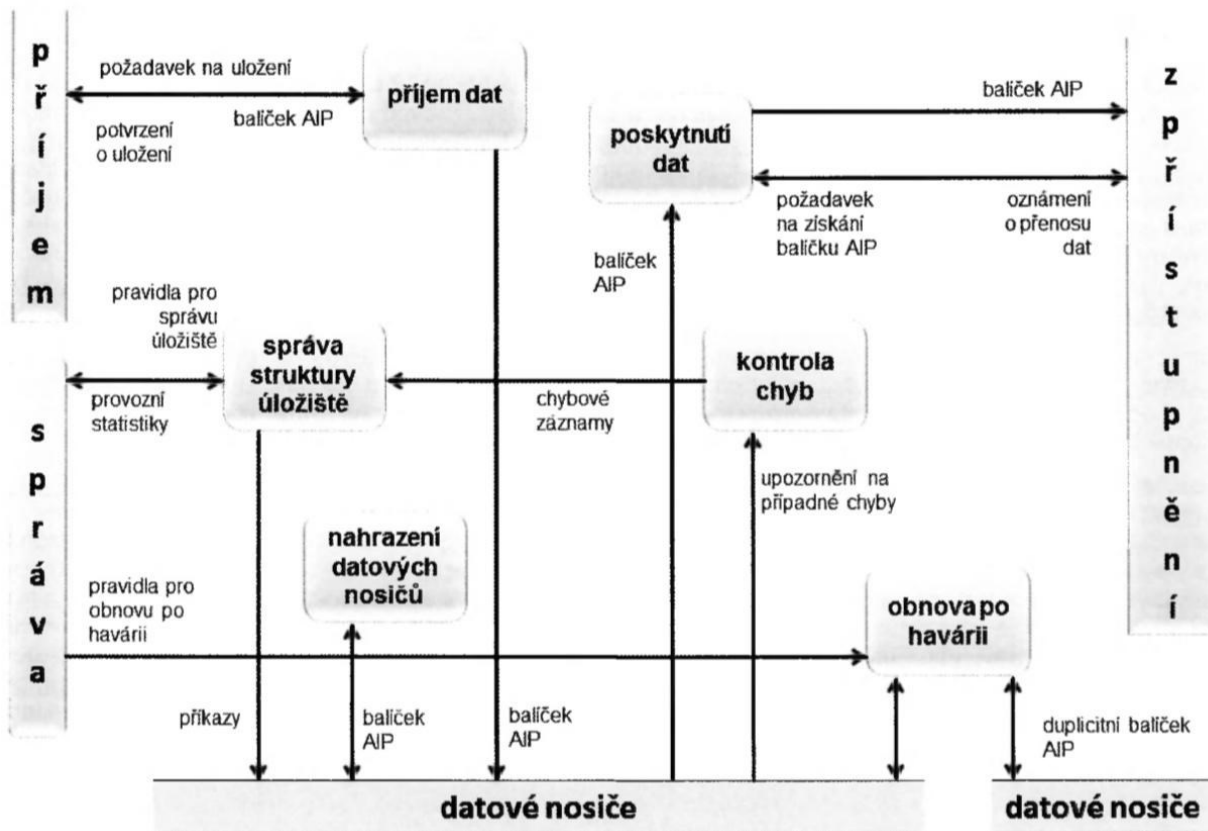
příjem

požadavek na uložení

balíček AIP

potvrzení o uložení

příjem dat

poskytnutí dat

balíček AIP

požadavek na získání balíčku AIP

oznámení o přenosu dat

zpřístupnění

balíček AIP

pravidla pro správu úložiště

provozní statistiky

správa struktury úložiště

chybové záznamy

kontrola chyb

upozornění na případné chyby

správa

nahrazení datových nosičů

pravidla pro obnovu po havárii

obnova po havárii

příkazy

balíček AIP

balíček AIP

duplicitní balíček AIP

datové nosiče

datové nosiče